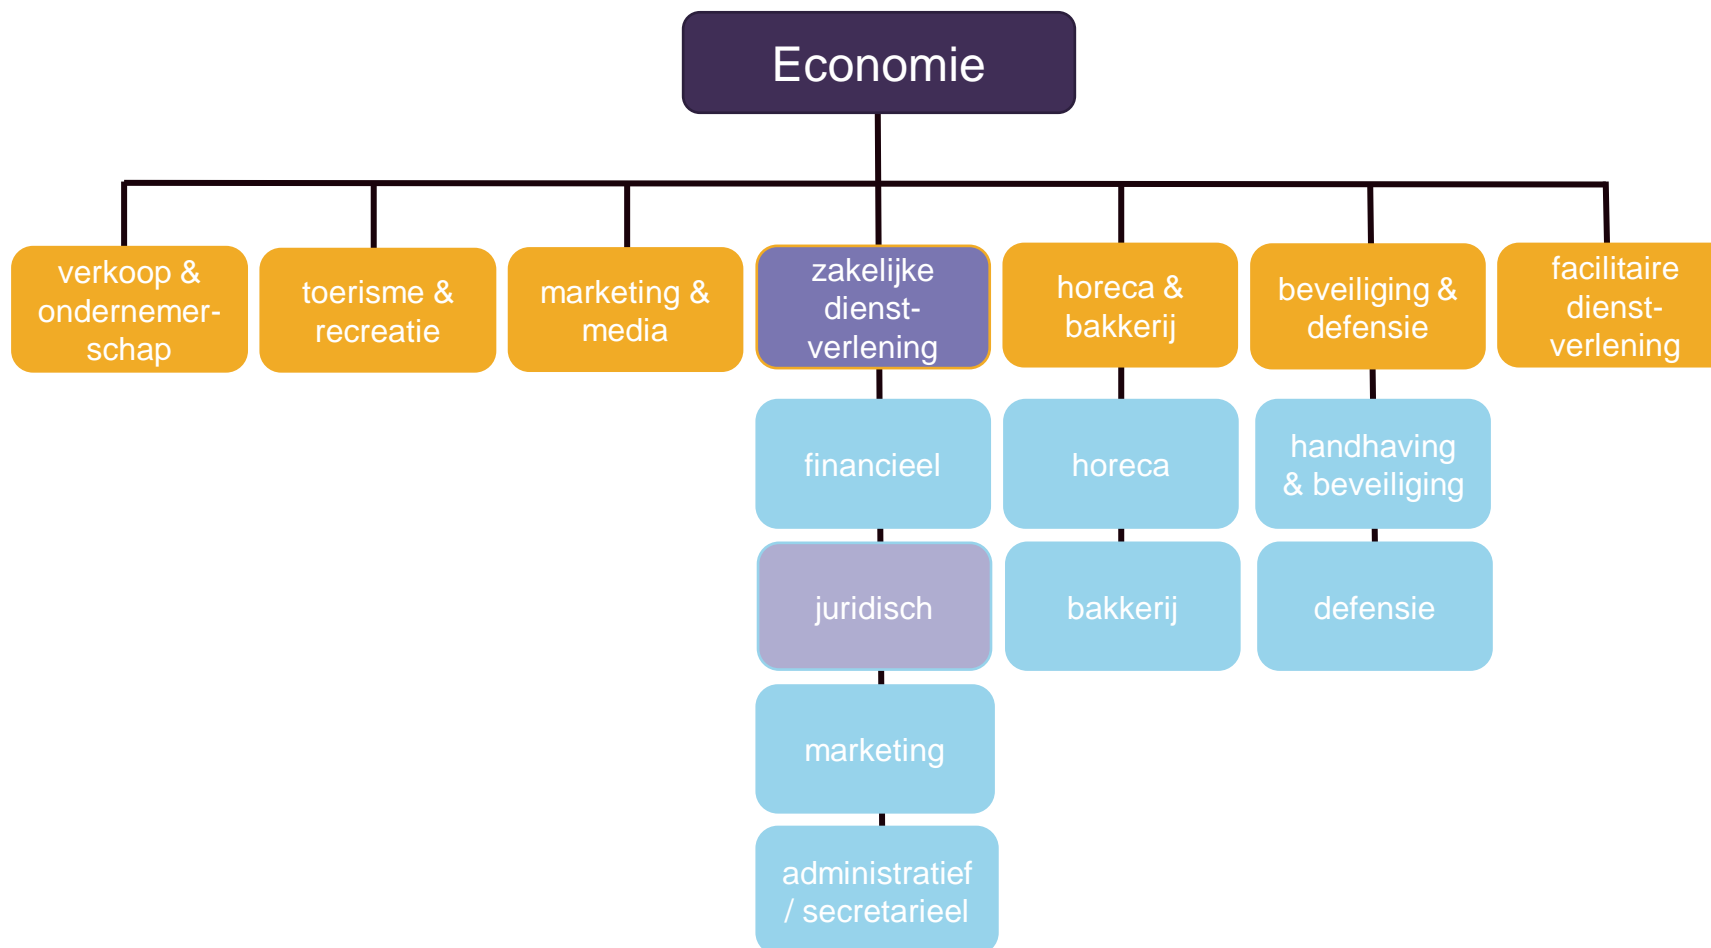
Economie

verkoop & ondernemerschap

toerisme & recreatie

marketing & media

zakelijke dienstverlening

financieel

juridisch

marketing

administratief / secretarieel

horeca & bakkerij

horeca

bakkerij

beveiliging & defensie

handhaving & beveiliging

defensie

facilitaire dienstverlening